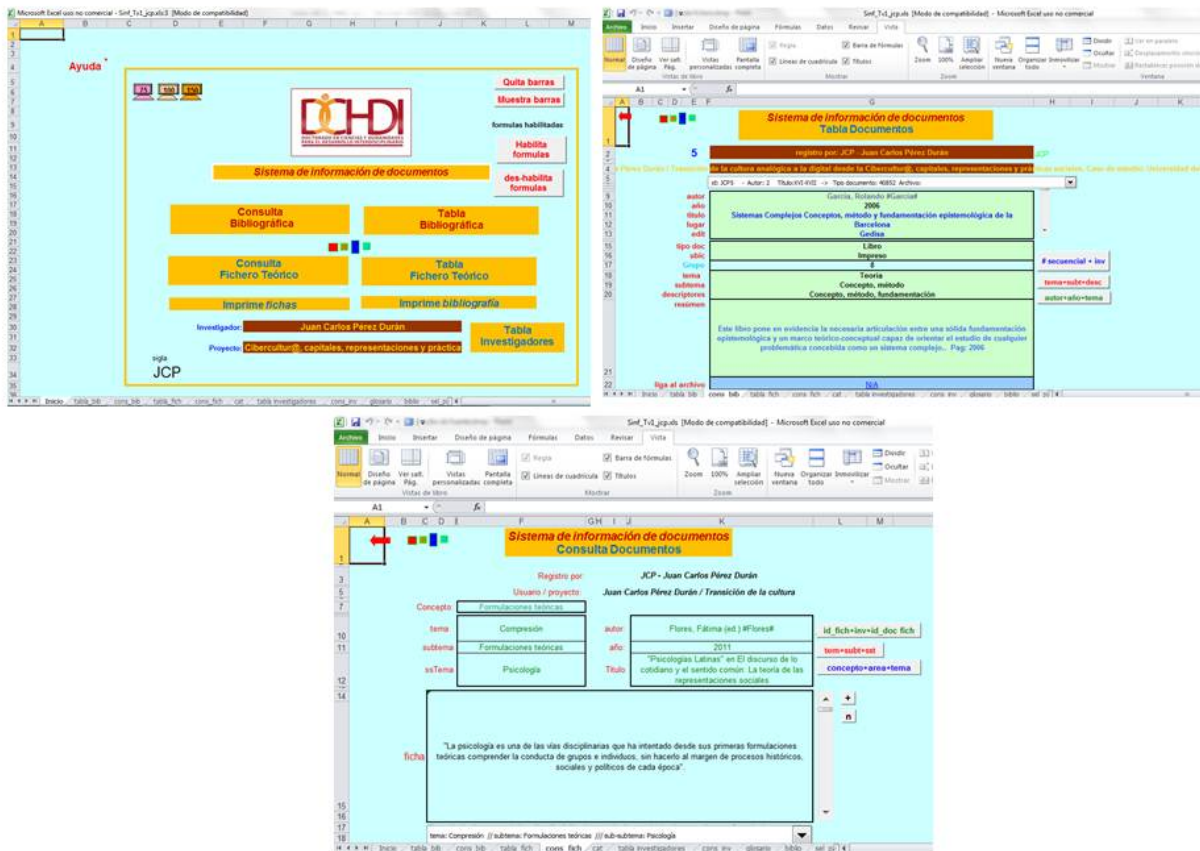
Microsoft Excel uso no comercial - Sinf_Tv1_jcp.xls3 [Modo de compatibilidad]

Ayuda

Quita barras
Muestra barras
formulas habilitadas
Habilita formulas
des-habilita formulas

DCHDI
DOCTORADO EN CIENCIAS Y HUMANIDADES PARA EL DESARROLLO INTERDISCIPLINARIO

Sistema de información de documentos

Consulta Bibliográfica
Tabla Bibliográfica
Consulta Fichero Teórico
Tabla Fichero Teórico
Imprime fichas
Imprime bibliografía

Investigador: Juan Carlos Perez Durán
Proyecto: Cibercultur@, capitales, representaciones y práctica
Tabla Investigadores

sigla
JCP

Inicio | tabla bib | cons bib | tabla fich | cons fich | cat | tabla investigadores | cons inv | glosario | biblio | sel pl

Sinf_Tv1_jcp.xls [Modo de compatibilidad] - Microsoft Excel uso no comercial
Archivo | Inicio | Insertar | Diseño de página | Fórmulas | Datos | Revisar | Vista
Normal | Diseño de página | Ver salt. Pág. | Vistas personalizadas | Pantalla completa | Regla | Líneas de cuadrícula | Barra de fórmulas | Títulos | Zoom | 100% | Ampliar selección | Nueva ventana | Organizar todo | Inmovilizar | Dividir | Ocultar | Mostrar | Ver en paralelo | Desplazamiento sincrónico | Restablecer posición de la ventana
Vistas de libro | Mostrar | Zoom | Ventana
A1

Sistema de información de documentos
Tabla Documentos

5
registro por: JCP - Juan Carlos Pérez Durán
JCP
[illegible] Flores Durán / Transición de la cultura analógica a la digital desde la Cibercultur@, capitales, representaciones y prácticas sociales. Caso de estudio: Universidad de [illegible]
id: JCP5 -> Autor: 2 Título:XVI-XVII -> Tipo documento: 40852 Archivo:

autor: García, Rolando #García#
año: 2006
título: Sistemas Complejos Conceptos, método y fundamentación epistemológica de la
lugar: Barcelona
edit: Gedisa
tipo doc: Libro
ubic: Impreso
Grupo: 8
tema: Teoria
subtema: Concepto, método
descriptores: Concepto, método, fundamentación
resúmen: Este libro pone en evidencia la necesaria articulación entre una sólida fundamentación epistemológica y un marco teórico-conceptual capaz de orientar el estudio de cualquier problemática concebida como un sistema complejo.. Pag: 2006
liga al archivo: N/A

# secuencial + inv
tema+subt+desc
autor+año+tema

Inicio | tabla bib | cons bib | tabla fich | cons fich | cat | tabla investigadores | cons inv | glosario | biblio | sel pl

Sinf_Tv1_jcp.xls [Modo de compatibilidad] - Microsoft Excel uso no comercial
Archivo | Inicio | Insertar | Diseño de página | Fórmulas | Datos | Revisar | Vista
Normal | Diseño de página | Ver salt. Pág. | Vistas personalizadas | Pantalla completa | Regla | Líneas de cuadrícula | Barra de fórmulas | Títulos | Zoom | 100% | Ampliar selección | Nueva ventana | Organizar todo | Inmovilizar | Dividir | Ocultar | Mostrar
Vistas de libro | Mostrar | Zoom
A1

Sistema de información de documentos
Consulta Documentos

Registro por: JCP - Juan Carlos Pérez Durán
Usuario / proyecto: Juan Carlos Pérez Durán / Transición de la cultura
Concepto: Formulaciones teóricas
tema: Compresión
autor: Flores, Fátima (ed.) #Flores#
subtema: Formulaciones teóricas
año: 2011
ssTema: Psicología
Título: "Psicologías Latinas" En el Discurso de lo cotidiano y el sentido común. La teoría de las representaciones sociales

id_fich+inv+id_doc fich
tem+subt+sst
concepto+area+tema
+
n

ficha: "La psicología es una de las vías disciplinarias que ha intentado desde sus primeras formulaciones teóricas comprender la conducta de grupos e individuos, sin hacerlo al margen de procesos históricos, sociales y políticos de cada época".

tema: Compresión // subtema: Formulaciones teóricas /// sub-subtema: Psicología

Inicio | tabla bib | cons bib | tabla fich | cons fich | cat | tabla investigadores | cons inv | glosario | biblio | sel pl